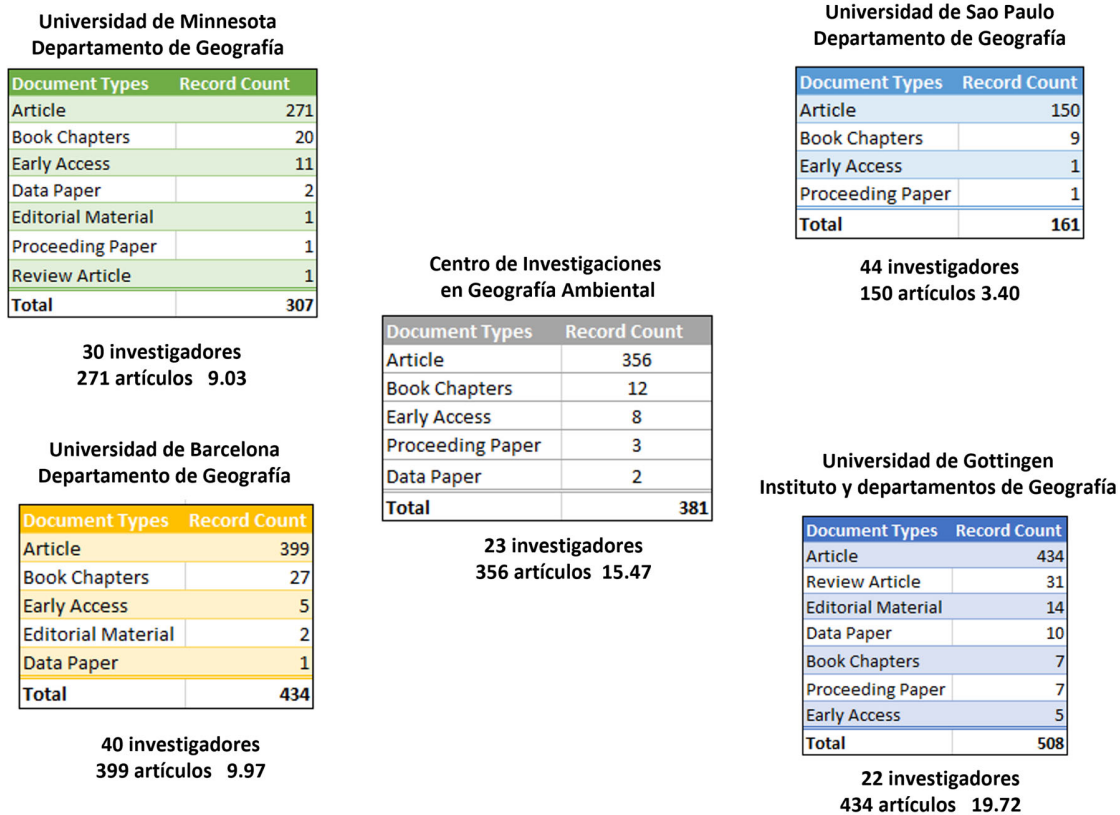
Universidad de Minnesota
Departamento de Geografía

| Document Types | Record Count |
|---|---|
| Article | 271 |
| Book Chapters | 20 |
| Early Access | 11 |
| Data Paper | 2 |
| Editorial Material | 1 |
| Proceeding Paper | 1 |
| Review Article | 1 |
| Total | 307 |

30 investigadores
271 artículos 9.03

Universidad de Barcelona
Departamento de Geografía

| Document Types | Record Count |
|---|---|
| Article | 399 |
| Book Chapters | 27 |
| Early Access | 5 |
| Editorial Material | 2 |
| Data Paper | 1 |
| Total | 434 |

40 investigadores
399 artículos 9.97

Centro de Investigaciones
en Geografía Ambiental

| Document Types | Record Count |
|---|---|
| Article | 356 |
| Book Chapters | 12 |
| Early Access | 8 |
| Proceeding Paper | 3 |
| Data Paper | 2 |
| Total | 381 |

23 investigadores
356 artículos 15.47

Universidad de Sao Paulo
Departamento de Geografía

| Document Types | Record Count |
|---|---|
| Article | 150 |
| Book Chapters | 9 |
| Early Access | 1 |
| Proceeding Paper | 1 |
| Total | 161 |

44 investigadores
150 artículos 3.40

Universidad de Gottingen
Instituto y departamentos de Geografía

| Document Types | Record Count |
|---|---|
| Article | 434 |
| Review Article | 31 |
| Editorial Material | 14 |
| Data Paper | 10 |
| Book Chapters | 7 |
| Proceeding Paper | 7 |
| Early Access | 5 |
| Total | 508 |

22 investigadores
434 artículos 19.72